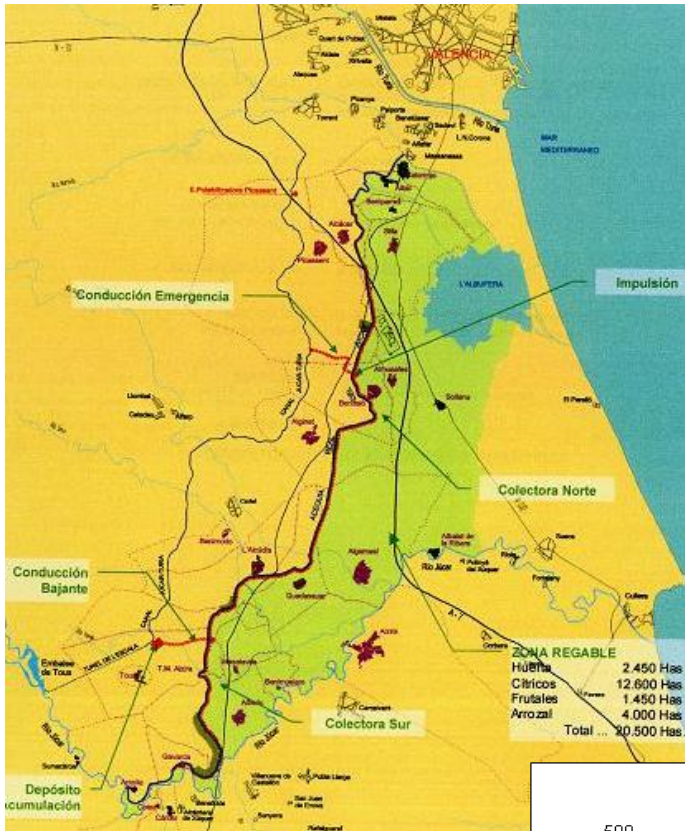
VALENCIA

MAR MEDITERRANEO

L'ALBUFERA

Conducción Emergencia

Impulsión

Colectora Norte

Conducción Bajante

Embalse de Tous

Colectora Sur

Depósito acumulación

Picassent

Alzira

Algemesí

Sollana

Silla

Benifaió

Almussafes

Alginet

Carlet

L'Alcúdia

Guadassuar

Tous

Gavarda

Antella

Albalat de la Ribera

Polinyà del Xúquer

Cullera

Corbera

Riola

Fortaleny

Sueca

Río Júcar

A-7

ZONA REGABLE

| | |
|---|---|
| Huerta | 2.450 Has |
| Cítricos | 12.600 Has |
| Frutales | 1.450 Has |
| Arrozal | 4.000 Has |
| Total ... | 20.500 Has |

599